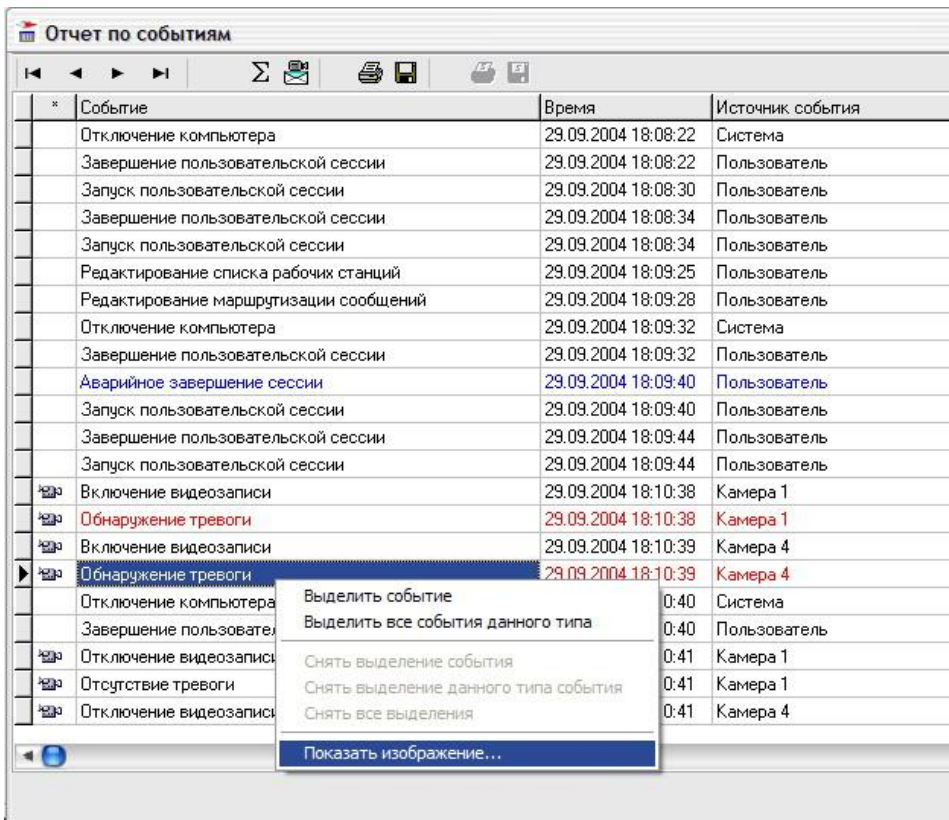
Отчет по событиям

Σ

| * | Событие | Время | Источник события |
|---|---|---|---|
| | Отключение компьютера | 29.09.2004 18:08:22 | Система |
| | Завершение пользовательской сессии | 29.09.2004 18:08:22 | Пользователь |
| | Запуск пользовательской сессии | 29.09.2004 18:08:30 | Пользователь |
| | Завершение пользовательской сессии | 29.09.2004 18:08:34 | Пользователь |
| | Запуск пользовательской сессии | 29.09.2004 18:08:34 | Пользователь |
| | Редактирование списка рабочих станций | 29.09.2004 18:09:25 | Пользователь |
| | Редактирование маршрутизации сообщений | 29.09.2004 18:09:28 | Пользователь |
| | Отключение компьютера | 29.09.2004 18:09:32 | Система |
| | Завершение пользовательской сессии | 29.09.2004 18:09:32 | Пользователь |
| | Аварийное завершение сессии | 29.09.2004 18:09:40 | Пользователь |
| | Запуск пользовательской сессии | 29.09.2004 18:09:40 | Пользователь |
| | Завершение пользовательской сессии | 29.09.2004 18:09:44 | Пользователь |
| | Запуск пользовательской сессии | 29.09.2004 18:09:44 | Пользователь |
| | Включение видеозаписи | 29.09.2004 18:10:38 | Камера 1 |
| | Обнаружение тревоги | 29.09.2004 18:10:38 | Камера 1 |
| | Включение видеозаписи | 29.09.2004 18:10:39 | Камера 4 |
| | Обнаружение тревоги | 29.09.2004 18:10:39 | Камера 4 |
| | Отключение компьютера | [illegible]0:40 | Система |
| | Завершение пользовател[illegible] | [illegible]0:40 | Пользователь |
| | Отключение видеозаписи | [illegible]0:41 | Камера 1 |
| | Отсутствие тревоги | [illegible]0:41 | Камера 1 |
| | Отключение видеозаписи | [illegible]0:41 | Камера 4 |

Выделить событие
Выделить все события данного типа
Снять выделение события
Снять выделение данного типа события
Снять все выделения
Показать изображение...